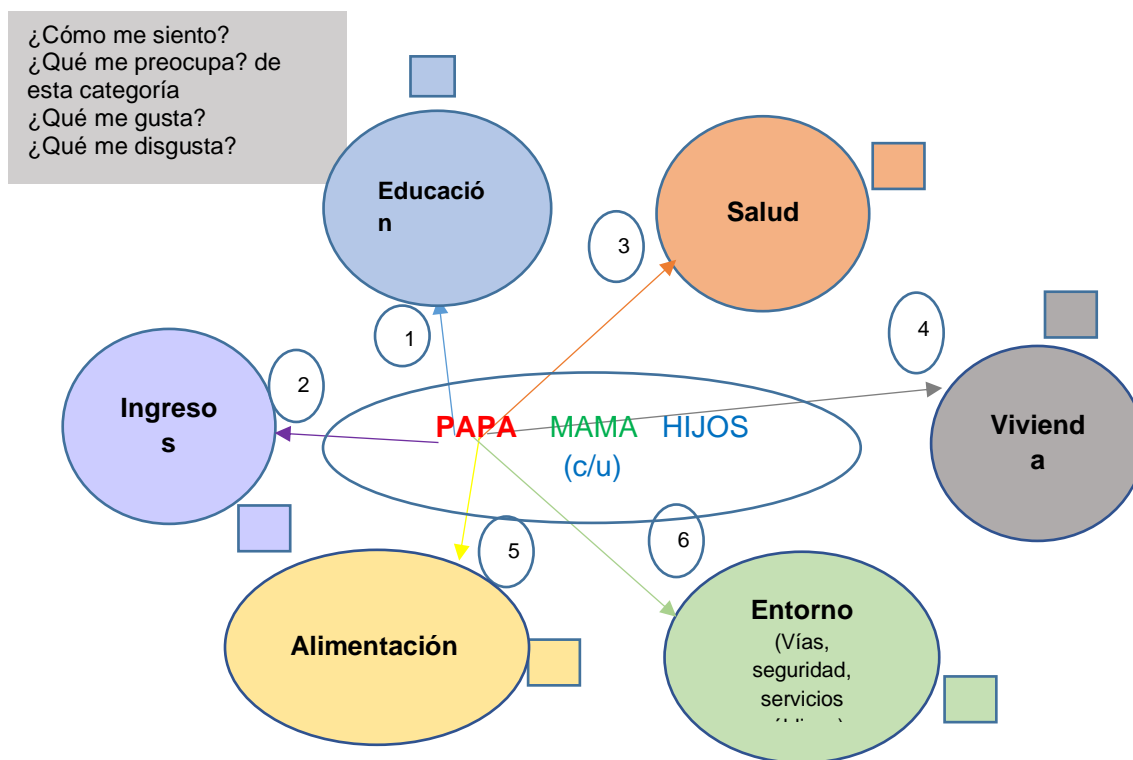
¿Cómo me siento?
¿Qué me preocupa? de esta categoría
¿Qué me gusta?
¿Qué me disgusta?

Educación

Salud

3

1

4

2

Ingresos

PAPA MAMA HIJOS (c/u)

Vivienda

5

6

Alimentación

Entorno (Vías, seguridad, servicios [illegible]